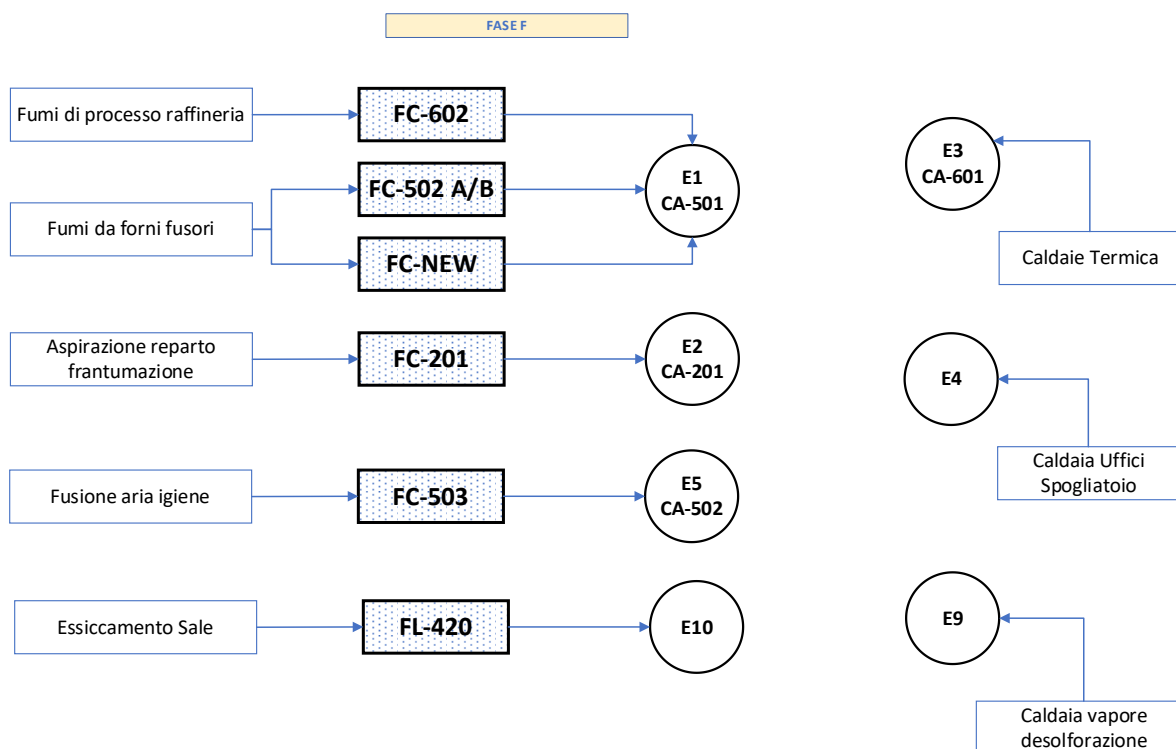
FASE F

Fumi di processo raffineria

FC-602

Fumi da forni fusori

FC-502 A/B

FC-NEW

E1
CA-501

E3
CA-601

Caldaie Termica

Aspirazione reparto frantumazione

FC-201

E2
CA-201

E4

Caldaia Uffici Spogliatoio

Fusione aria igiene

FC-503

E5
CA-502

Essiccamento Sale

FL-420

E10

E9

Caldaia vapore desolforazione